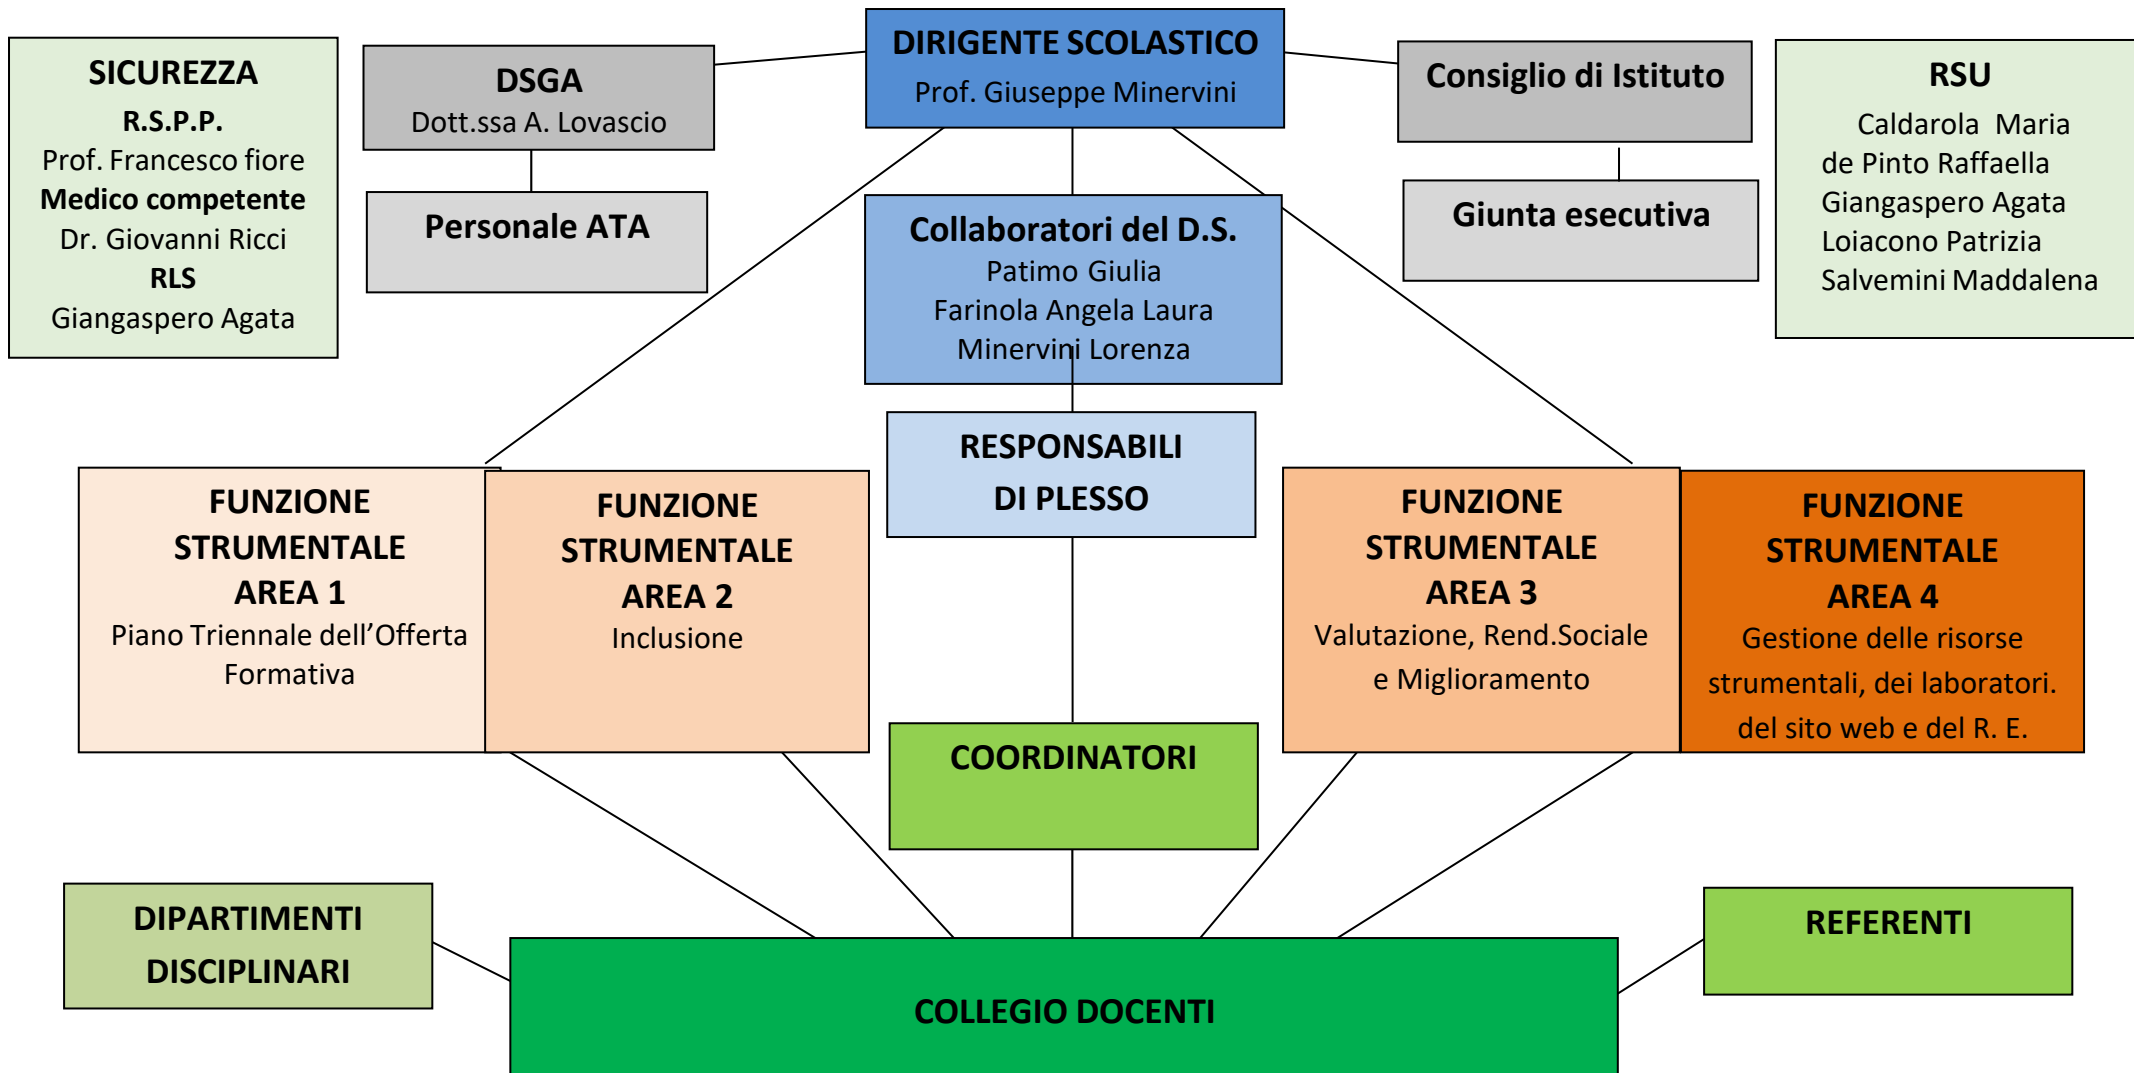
SICUREZZA
R.S.P.P.
Prof. Francesco fiore
Medico competente
Dr. Giovanni Ricci
RLS
Giangaspero Agata

DSGA
Dott.ssa A. Lovascio

Personale ATA

DIRIGENTE SCOLASTICO
Prof. Giuseppe Minervini

Collaboratori del D.S.
Patimo Giulia
Farinola Angela Laura
Minervini Lorenza

Consiglio di Istituto

Giunta esecutiva

RSU
Caldarola Maria
de Pinto Raffaella
Giangaspero Agata
Loiacono Patrizia
Salvemini Maddalena

RESPONSABILI DI PLESSO

FUNZIONE STRUMENTALE AREA 1
Piano Triennale dell'Offerta Formativa

FUNZIONE STRUMENTALE AREA 2
Inclusione

FUNZIONE STRUMENTALE AREA 3
Valutazione, Rend.Sociale e Miglioramento

FUNZIONE STRUMENTALE AREA 4
Gestione delle risorse strumentali, dei laboratori. del sito web e del R. E.

COORDINATORI

DIPARTIMENTI DISCIPLINARI

REFERENTI

COLLEGIO DOCENTI